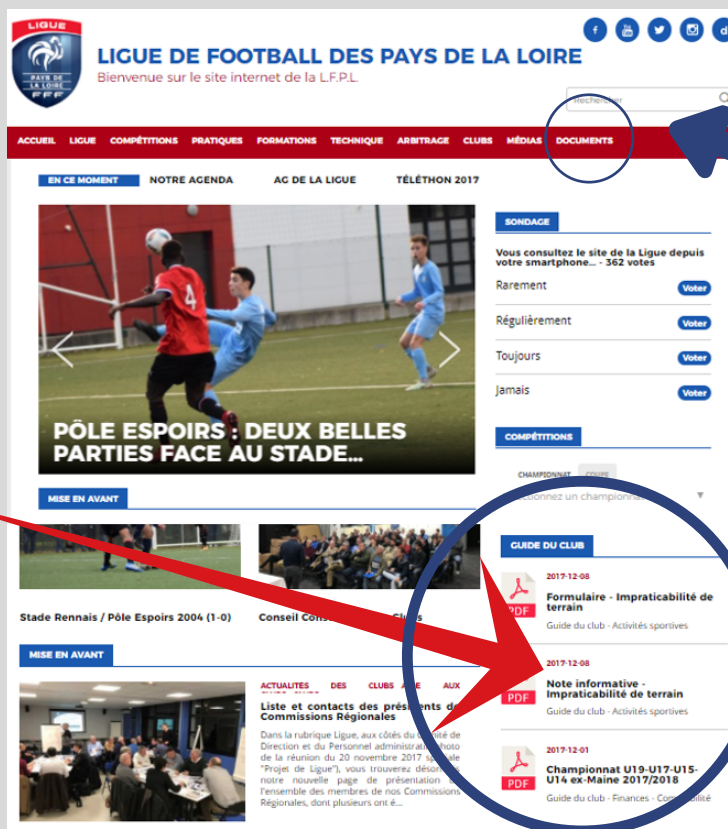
LIGUE
PAYS DE LA LOIRE
FFF

LIGUE DE FOOTBALL DES PAYS DE LA LOIRE
Bienvenue sur le site internet de la L.F.P.L.

f
You Tube
d

Rechercher

ACCUEIL LIGUE COMPÉTITIONS PRATIQUES FORMATIONS TECHNIQUE ARBITRAGE CLUBS MÉDIAS DOCUMENTS

EN CE MOMENT NOTRE AGENDA AG DE LA LIGUE TÉLÉTHON 2017

PÔLE ESPOIRS : DEUX BELLES PARTIES FACE AU STADE...

SONDAGE

Vous consultez le site de la Ligue depuis votre smartphone... - 362 votes

Rarement Voter
Régulièrement Voter
Toujours Voter
Jamais Voter

COMPÉTITIONS

CHAMPIONNAT COUPE

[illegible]ctionnez un championna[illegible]

MISE EN AVANT

Stade Rennais / Pôle Espoirs 2004 (1-0)

Conseil Cons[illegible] Clubs

GUIDE DU CLUB

2017-12-08
PDF
Formulaire - Impraticabilité de terrain
Guide du club - Activités sportives

2017-12-08
PDF
Note informative - Impraticabilité de terrain
Guide du club - Activités sportives

2017-12-01
PDF
Championnat U19-U17-U15-U14 ex-Maine 2017/2018
Guide du club - Finances - Com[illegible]

MISE EN AVANT

ACTUALITÉS DES CLUBS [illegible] AUX

Liste et contacts des présidents de Commissions Régionales

Dans la rubrique Ligue, aux côtés du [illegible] de Direction et du Personnel administrat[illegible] photo de la réunion du 20 novembre 2017 s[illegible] "Projet de Ligue"), vous trouverez désor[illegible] notre nouvelle page de présentation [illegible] l'ensemble des membres de nos Commissions Régionales, dont plusieurs ont é...